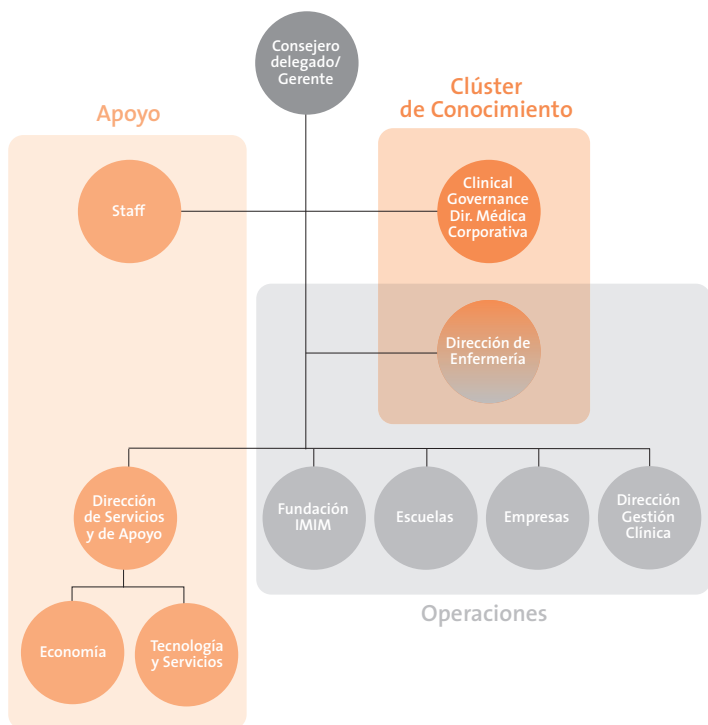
Consejero delegado/ Gerente

Apoyo

Clúster de Conocimiento

Staff

Clinical Governance Dir. Médica Corporativa

Dirección de Enfermería

Dirección de Servicios y de Apoyo

Fundación IMIM

Escuelas

Empresas

Dirección Gestión Clínica

Operaciones

Economía

Tecnología y Servicios